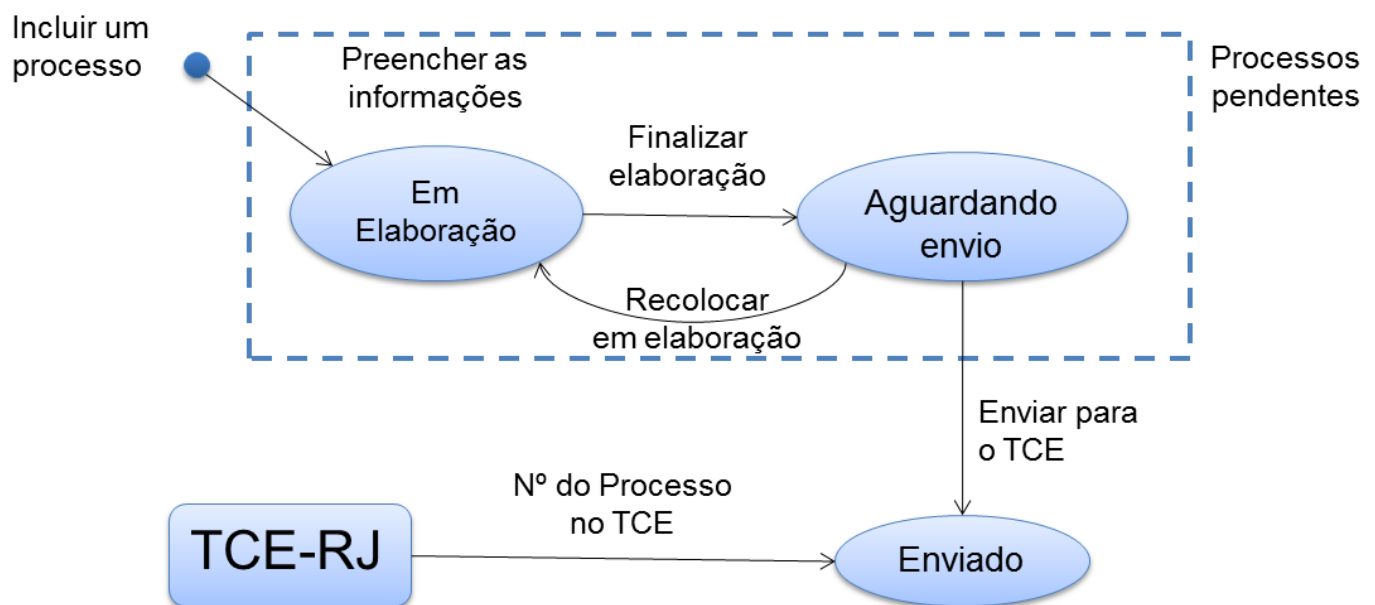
Incluir um processo

Preencher as informações

Processos pendentes

Finalizar elaboração

Em Elaboração

Aguardando envio

Recolocar em elaboração

Enviar para o TCE

Nº do Processo no TCE

TCE-RJ

Enviado